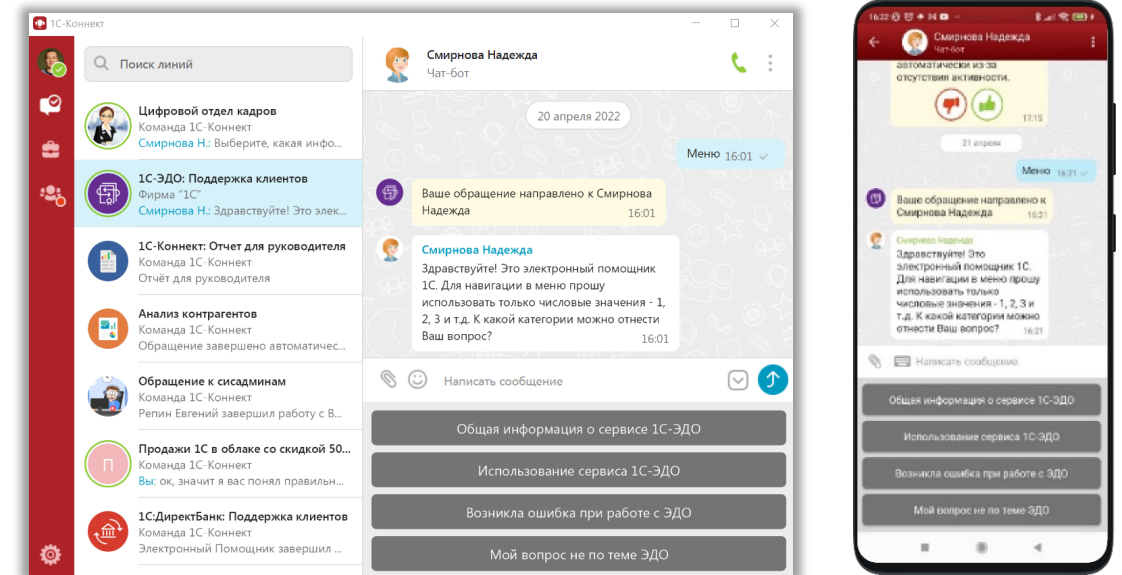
1С-Коннект

Поиск линий

Цифровой отдел кадров
Команда 1С-Коннект
Смирнова Н.: Выберите, какая инфо...

1С-ЭДО: Поддержка клиентов
Фирма "1С"
Смирнова Н.: Здравствуйте! Это элек...

1С-Коннект: Отчет для руководителя
Команда 1С-Коннект
Отчёт для руководителя

Анализ контрагентов
Команда 1С-Коннект
Обращение завершено автоматичес...

Обращение к сисадминам
Команда 1С-Коннект
Репин Евгений завершил работу с В...

Продажи 1С в облаке со скидкой 50...
Команда 1С-Коннект
Вы: ок, значит я вас понял правильн...

1С:ДиректБанк: Поддержка клиентов
Команда 1С-Коннект
Электронный Помощник завершил ...

Смирнова Надежда
Чат-бот

20 апреля 2022

Меню 16:01

Ваше обращение направлено к Смирнова Надежда 16:01

Смирнова Надежда
Здравствуйте! Это электронный помощник 1С. Для навигации в меню прошу использовать только числовые значения - 1, 2, 3 и т.д. К какой категории можно отнести Ваш вопрос? 16:01

Написать сообщение

Общая информация о сервисе 1С-ЭДО
Использование сервиса 1С-ЭДО
Возникла ошибка при работе с ЭДО
Мой вопрос не по теме ЭДО

16:22
Смирнова Надежда
Чат-бот
автоматически из-за отсутствия активности.
17:15
21 апреля
Меню 16:21
Ваше обращение направлено к Смирнова Надежда 16:21
Смирнова Надежда
Здравствуйте! Это электронный помощник 1С. Для навигации в меню прошу использовать только числовые значения - 1, 2, 3 и т.д. К какой категории можно отнести Ваш вопрос?
16:21
Написать сообщение
Общая информация о сервисе 1С-ЭДО
Использование сервиса 1С-ЭДО
Возникла ошибка при работе с ЭДО
Мой вопрос не по теме ЭДО